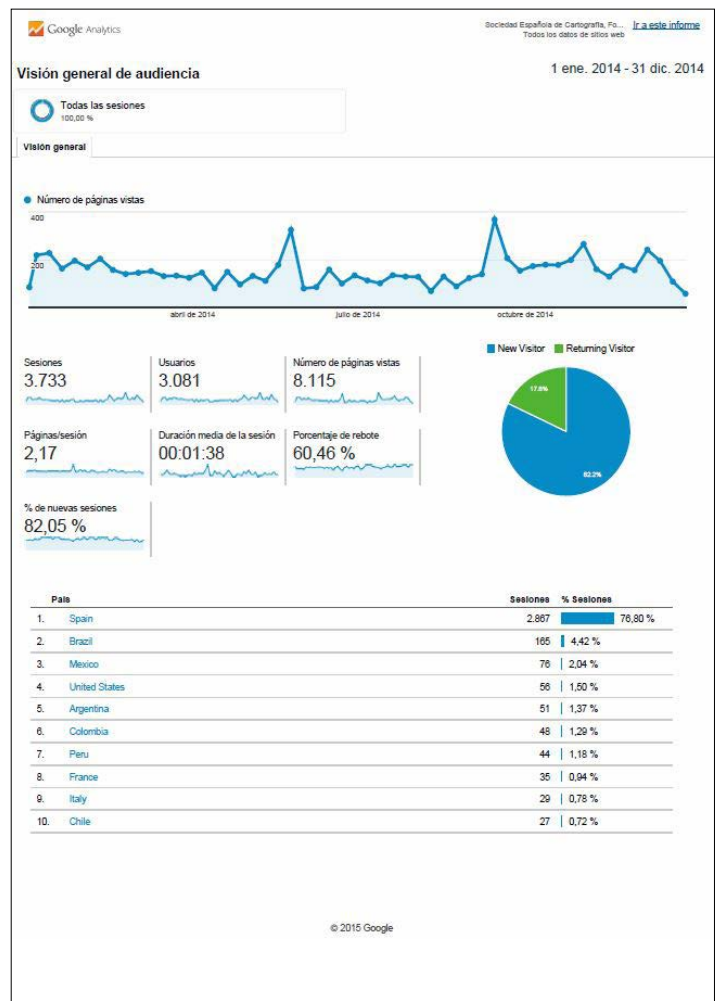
Google Analytics

Sociedad Española de Cartografía, Fo... Ir a este informe
Todos los datos de sitios web

Visión general de audiencia

1 ene. 2014 - 31 dic. 2014

Todas las sesiones
100,00 %

Visión general

Número de páginas vistas

400

200

abril de 2014

julio de 2014

octubre de 2014

New Visitor Returning Visitor

Sesiones
3.733

Usuarios
3.081

Número de páginas vistas
8.115

Páginas/sesión
2,17

Duración media de la sesión
00:01:38

Porcentaje de rebote
60,46 %

% de nuevas sesiones
82,05 %

17.8%

82.2%

| | País | Sesiones | % Sesiones |
|---|---|---|---|
| 1. | Spain | 2.867 | 76,80 % |
| 2. | Brazil | 165 | 4,42 % |
| 3. | Mexico | 76 | 2,04 % |
| 4. | United States | 56 | 1,50 % |
| 5. | Argentina | 51 | 1,37 % |
| 6. | Colombia | 48 | 1,29 % |
| 7. | Peru | 44 | 1,18 % |
| 8. | France | 35 | 0,94 % |
| 9. | Italy | 29 | 0,78 % |
| 10. | Chile | 27 | 0,72 % |

© 2015 Google